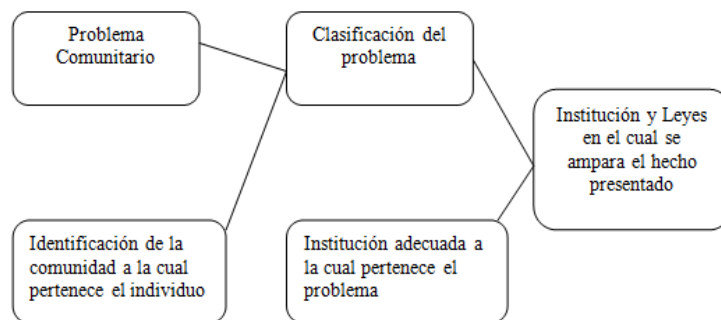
Problema Comunitario

Clasificación del problema

Institución y Leyes en el cual se ampara el hecho presentado

Identificación de la comunidad a la cual pertenece el individuo

Institución adecuada a la cual pertenece el problema